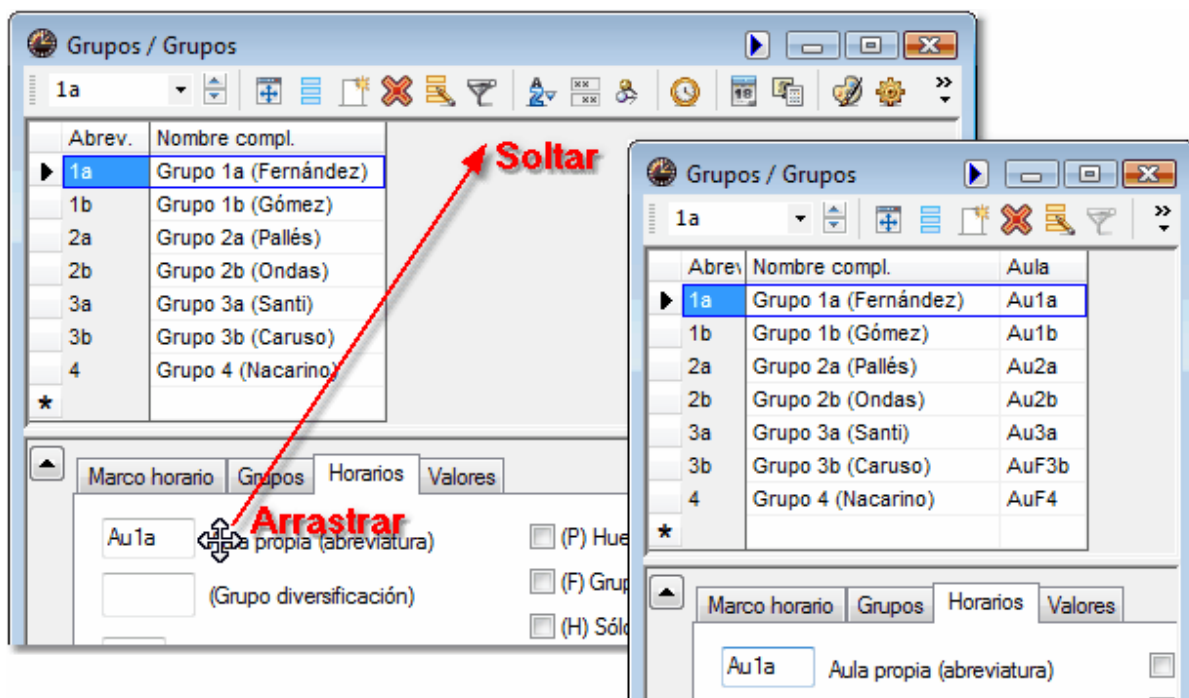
Grupos / Grupos

1a

| | Abrev. | Nombre compl. |
|---|---|---|
| ▶ | 1a | Grupo 1a (Fernández) |
| | 1b | Grupo 1b (Gómez) |
| | 2a | Grupo 2a (Pallés) |
| | 2b | Grupo 2b (Ondas) |
| | 3a | Grupo 3a (Santi) |
| | 3b | Grupo 3b (Caruso) |
| | 4 | Grupo 4 (Nacarino) |
| * | | |

Soltar

Marco horario Grupos Horarios Valores

Au1a

Arrastrar

a propia (abreviatura)

(Grupo diversificación)

(P) Hue

(F) Grup

(H) Sóld

Grupos / Grupos

1a

| | Abrev | Nombre compl. | Aula |
|---|---|---|---|
| ▶ | 1a | Grupo 1a (Fernández) | Au1a |
| | 1b | Grupo 1b (Gómez) | Au1b |
| | 2a | Grupo 2a (Pallés) | Au2a |
| | 2b | Grupo 2b (Ondas) | Au2b |
| | 3a | Grupo 3a (Santi) | Au3a |
| | 3b | Grupo 3b (Caruso) | AuF3b |
| | 4 | Grupo 4 (Nacarino) | AuF4 |
| * | | | |

Marco horario Grupos Horarios Valores

Au1a Aula propia (abreviatura)